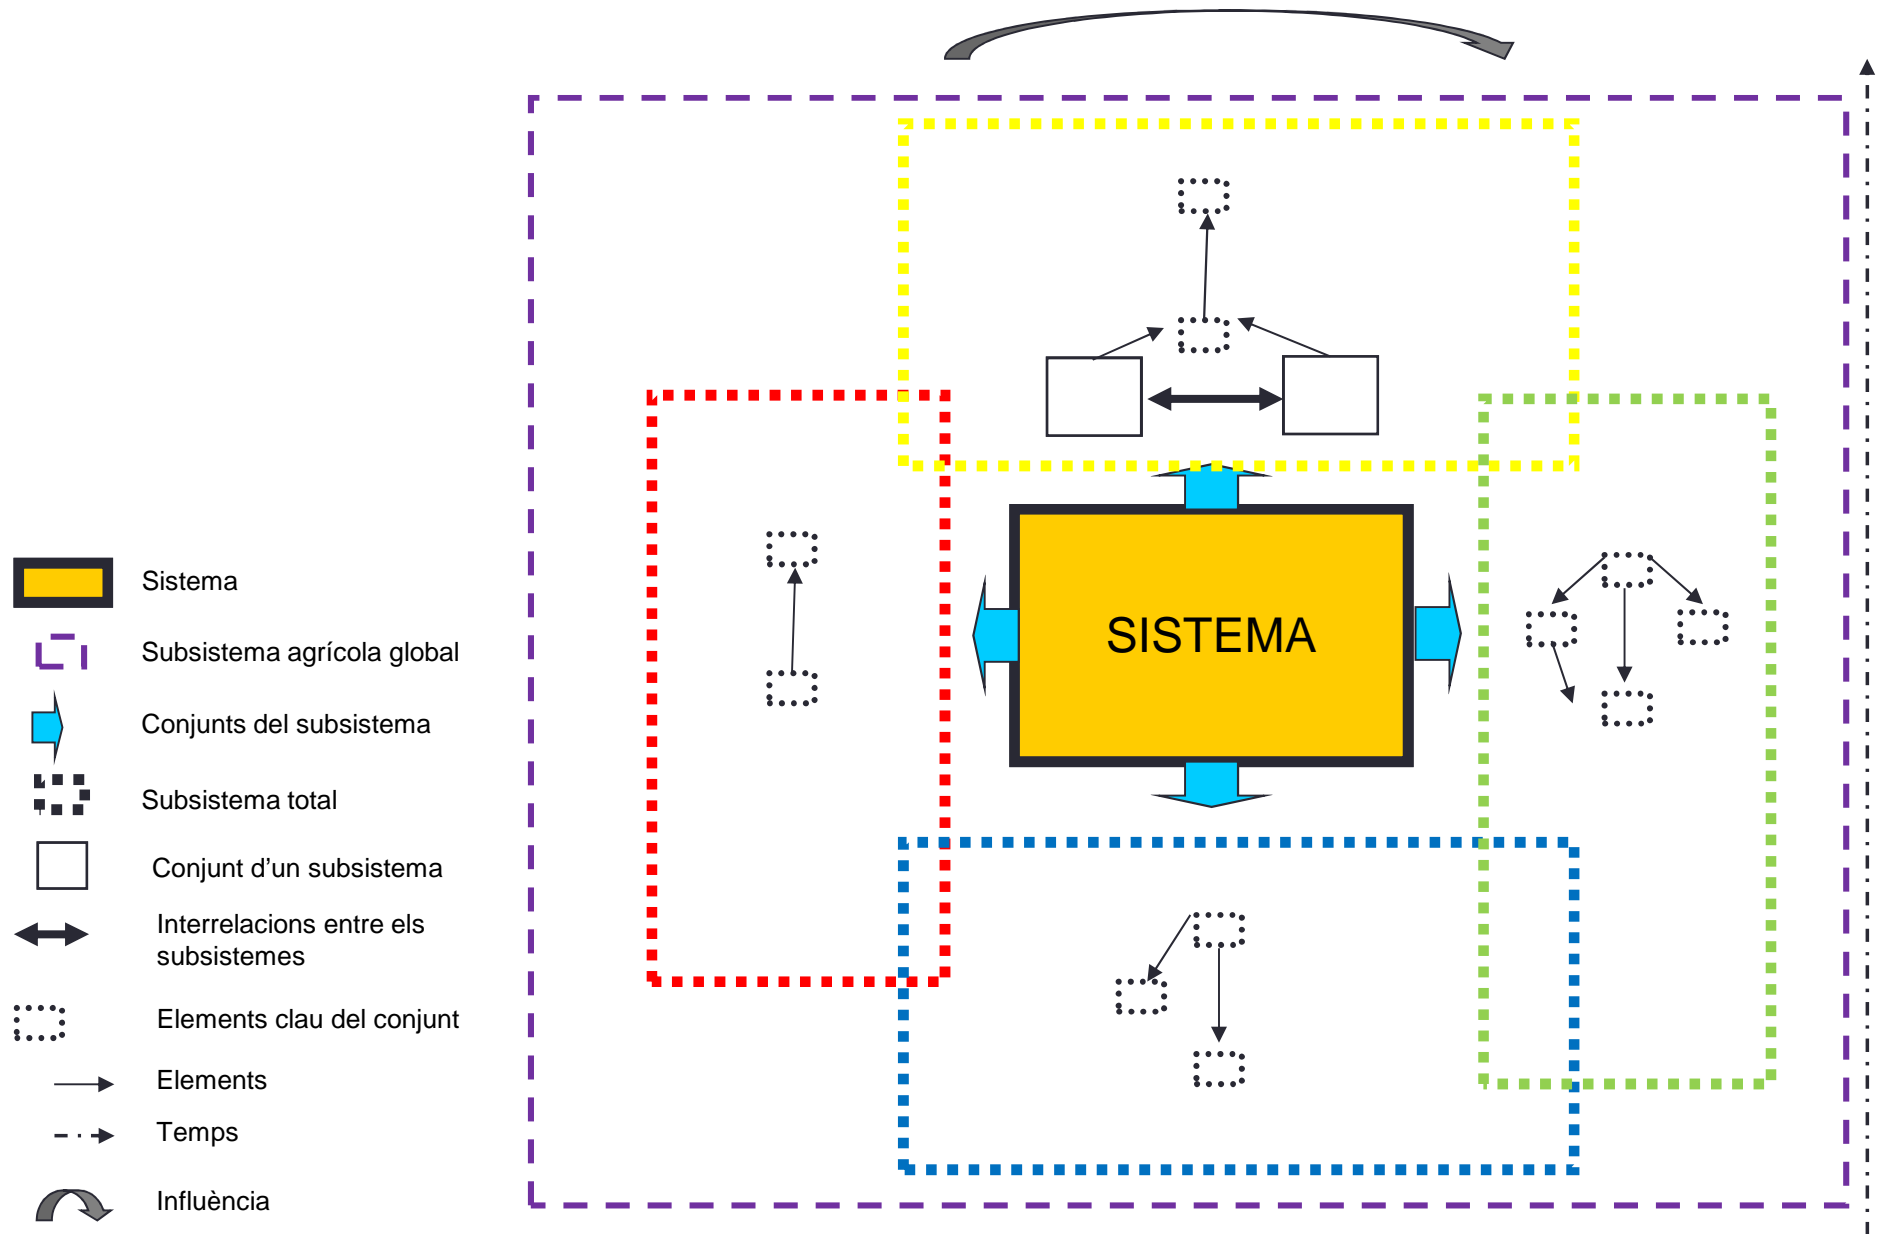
SISTEMA

Sistema

Subsistema agrícola global

Conjunts del subsistema

Subsistema total

Conjunt d'un subsistema

Interrelacions entre els subsistemes

Elements clau del conjunt

Elements

Temps

Influència